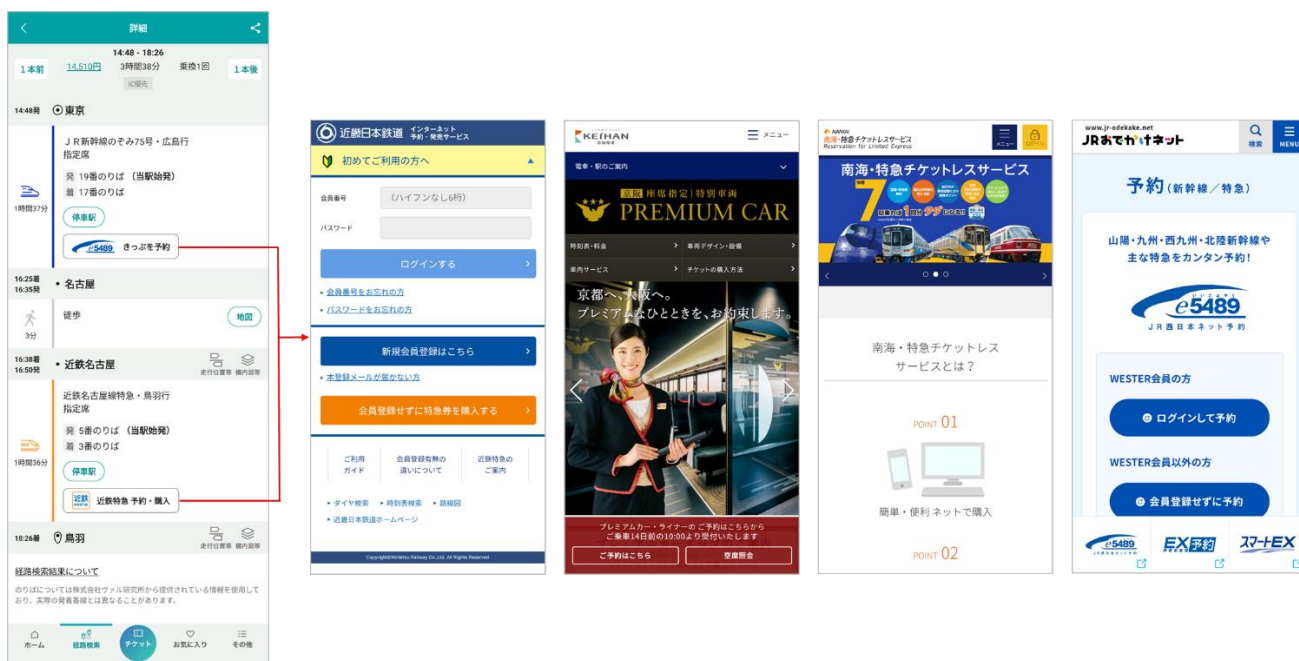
詳細

14:48 - 18:26
1本前 14,510円 3時間38分 乗換1回 1本後
IC優先

14:48発 東京

ＪＲ新幹線のぞみ75号・広島行
指定席
発 19番のりば（当駅始発）
着 17番のりば
1時間37分
停車駅
e5489 きっぷを予約

16:25着
16:35発
名古屋
徒歩
3分
地図

16:38着
16:50発
近鉄名古屋
走行位置等 構内図等
近鉄名古屋線特急・鳥羽行
指定席
発 5番のりば（当駅始発）
着 3番のりば
1時間36分
停車駅
近鉄 近鉄特急 予約・購入

18:26着 鳥羽
走行位置等 構内図等

経路検索結果について
のりばについては株式会社ヴァル研究所から提供されている情報を使用しており、実際の発着番線とは異なることがあります。

ホーム 経路検索 チケット お気に入り その他

近畿日本鉄道 インターネット予約・発売サービス
初めてご利用の方へ
会員番号 （ハイフンなし6桁）
パスワード
ログインする
会員番号をお忘れの方
パスワードをお忘れの方
新規会員登録はこちら
本登録メールが届かない方
会員登録せずに特急券を購入する
ご利用ガイド
会員登録有無の違いについて
近鉄特急のご案内
ダイヤ検索 時刻表検索 路線図
近畿日本鉄道ホームページ
Copyright©Kintetsu Railway Co.,Ltd. All Rights Reserved.

KEIHAN
メニュー
電車・駅のご案内
京阪 座席指定 特別車両
PREMIUM CAR
時刻表・料金
車両デザイン・設備
車内サービス
チケットの購入方法
京都へ、大阪へ。
プレミアムなひとときを、お約束します。
プレミアムカー・ライナーのご予約はこちらから
ご乗車14日前の10:00より受付いたします
ご予約はこちら
空席照会

NANKAI
南海・特急チケットレスサービス
Reservation for Limited Express
メニュー
ログイン
南海・特急チケットレスサービス
南海・特急チケットレスサービスとは？
POINT 01
簡単・便利 ネットで購入
POINT 02

www.jr-odekake.net
JRおでかけネット
検索 MENU
予約（新幹線／特急）
山陽・九州・西九州・北陸新幹線や主な特急をカンタン予約！
e5489
JR西日本ネット予約
WESTER会員の方
ログインして予約
WESTER会員以外の方
会員登録せずに予約
e5489
EX予約
スマートEX